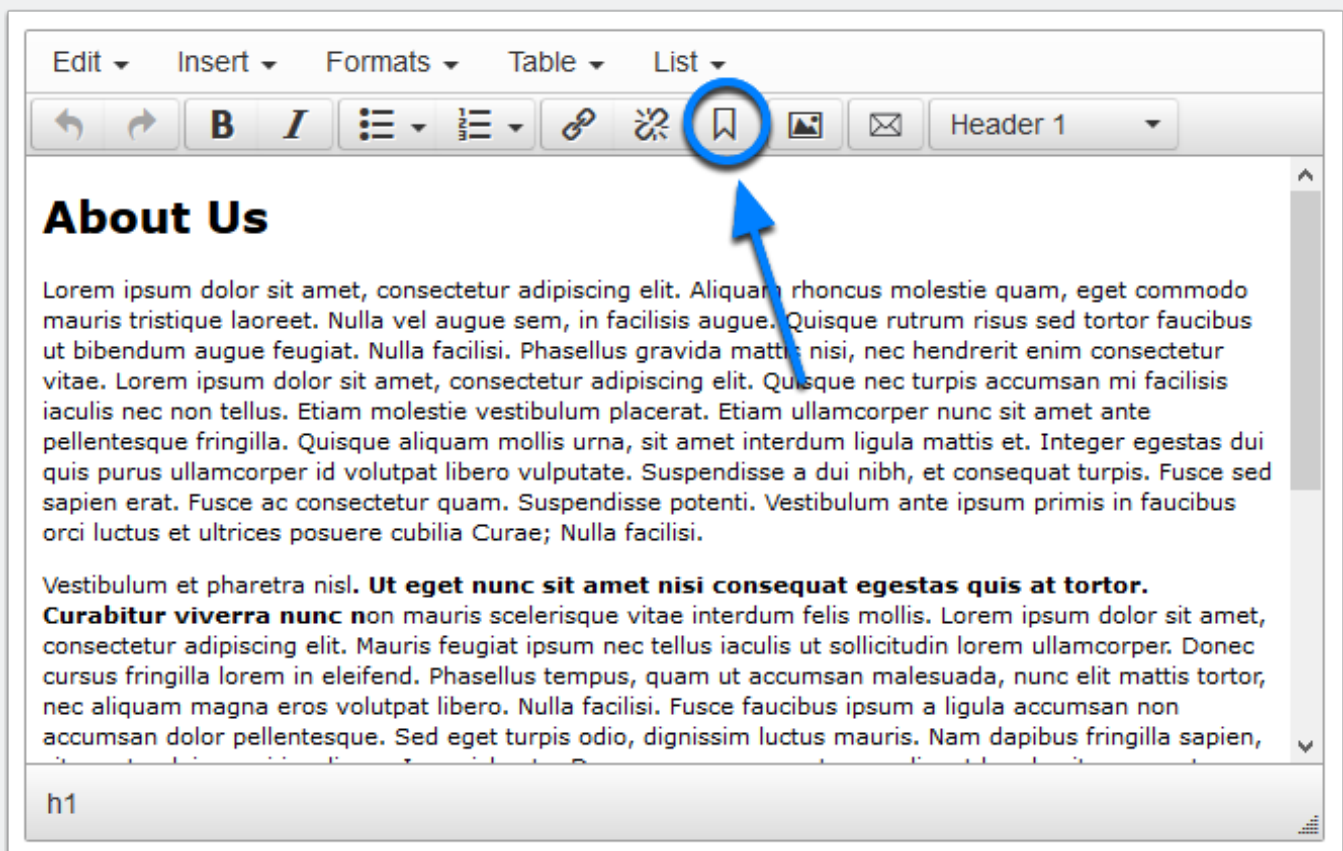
Edit ▾ Insert ▾ Formats ▾ Table ▾ List ▾

B I Header 1

About Us

Lorem ipsum dolor sit amet, consectetur adipiscing elit. Aliquam rhoncus molestie quam, eget commodo mauris tristique laoreet. Nulla vel augue sem, in facilisis augue. Quisque rutrum risus sed tortor faucibus ut bibendum augue feugiat. Nulla facilisi. Phasellus gravida mattis nisi, nec hendrerit enim consectetur vitae. Lorem ipsum dolor sit amet, consectetur adipiscing elit. Quisque nec turpis accumsan mi facilisis iaculis nec non tellus. Etiam molestie vestibulum placerat. Etiam ullamcorper nunc sit amet ante pellentesque fringilla. Quisque aliquam mollis urna, sit amet interdum ligula mattis et. Integer egestas dui quis purus ullamcorper id volutpat libero vulputate. Suspendisse a dui nibh, et consequat turpis. Fusce sed sapien erat. Fusce ac consectetur quam. Suspendisse potenti. Vestibulum ante ipsum primis in faucibus orci luctus et ultrices posuere cubilia Curae; Nulla facilisi.

Vestibulum et pharetra nisl. **Ut eget nunc sit amet nisi consequat egestas quis at tortor. Curabitur viverra nunc n**on mauris scelerisque vitae interdum felis mollis. Lorem ipsum dolor sit amet, consectetur adipiscing elit. Mauris feugiat ipsum nec tellus iaculis ut sollicitudin lorem ullamcorper. Donec cursus fringilla lorem in eleifend. Phasellus tempus, quam ut accumsan malesuada, nunc elit mattis tortor, nec aliquam magna eros volutpat libero. Nulla facilisi. Fusce faucibus ipsum a ligula accumsan non accumsan dolor pellentesque. Sed eget turpis odio, dignissim luctus mauris. Nam dapibus fringilla sapien, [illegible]

h1